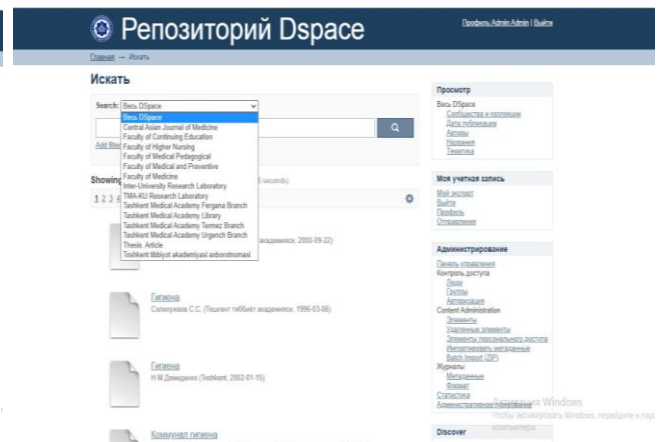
Репозиторий Dspace

Профиль Admin Admin | Выйти

Главная → Искать

Искать

Search: Весь DSpace

Весь DSpace
Central Asian Journal of Medicine
Faculty of Continuing Education
Faculty of Higher Nursing
Faculty of Medical Pedagogical
Faculty of Medical and Preventive
Faculty of Medicine
Inter-University Research Laboratory
TMA-KU Research Laboratory
Tashkent Medical Academy Fergana Branch
Tashkent Medical Academy Library
Tashkent Medical Academy Termez Branch
Tashkent Medical Academy Urgench Branch
Thesis, Article
Toshkent tibbiyot akademiyasi axborotnomasi

Add filt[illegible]

Showing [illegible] 5 seconds)

1 2 3 4 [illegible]

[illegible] академияси, 2000-09-22)

Гигиена
Солиҳужаев С.С. (Тошкент тиббиёт академияси, 1996-03-06)

Гигиена
Н.М.Демиденко (Toshkent, 2002-01-15)

Коммунал гигиена

Просмотр
Весь DSpace
Сообщества и коллекции
Дата публикации
Авторы
Названия
Тематика

Моя учетная запись
Мой экспорт
Выйти
Профиль
Отправления

Администрирование
Панель управления
Контроль доступа
Люди
Группы
Авторизация
Content Administration
Элементы
Удаленные элементы
Элементы персонального доступа
Импортировать метаданные
Batch Import (ZIP)
Журналы
Метаданные
Формат
Статистика
Администрирование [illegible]

Активация Windows
Чтобы активировать Windows, перейдите в пар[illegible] компьютера

Discover